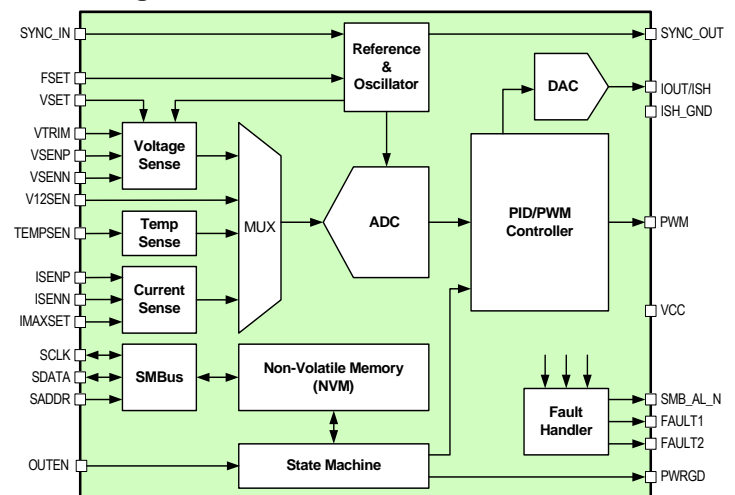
SYNC_IN
FSET
VSET
VTRIM
VSENP
VSENN
V12SEN
TEMPSEN
ISENP
ISENN
IMAXSET
SCLK
SDATA
SADDR
OUTEN

Reference & Oscillator

Voltage Sense

Temp Sense

Current Sense

MUX

ADC

DAC

PID/PWM Controller

SMBus

Non-Volatile Memory (NVM)

State Machine

Fault Handler

SYNC_OUT
IOUT/ISH
ISH_GND
PWM
VCC
SMB_AL_N
FAULT1
FAULT2
PWRGD